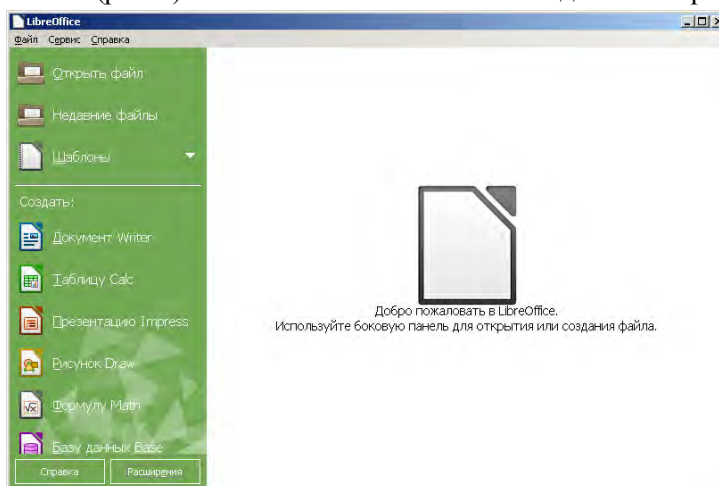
LibreOffice

Файл Сервис Справка

Открыть файл

Недавние файлы

Шаблоны

Создать:

Документ Writer

Таблицу Calc

Презентацию Impress

Рисунок Draw

Формулу Math

Базу данных Base

Справка

Расширения

Добро пожаловать в LibreOffice.
Используйте боковую панель для открытия или создания файла.